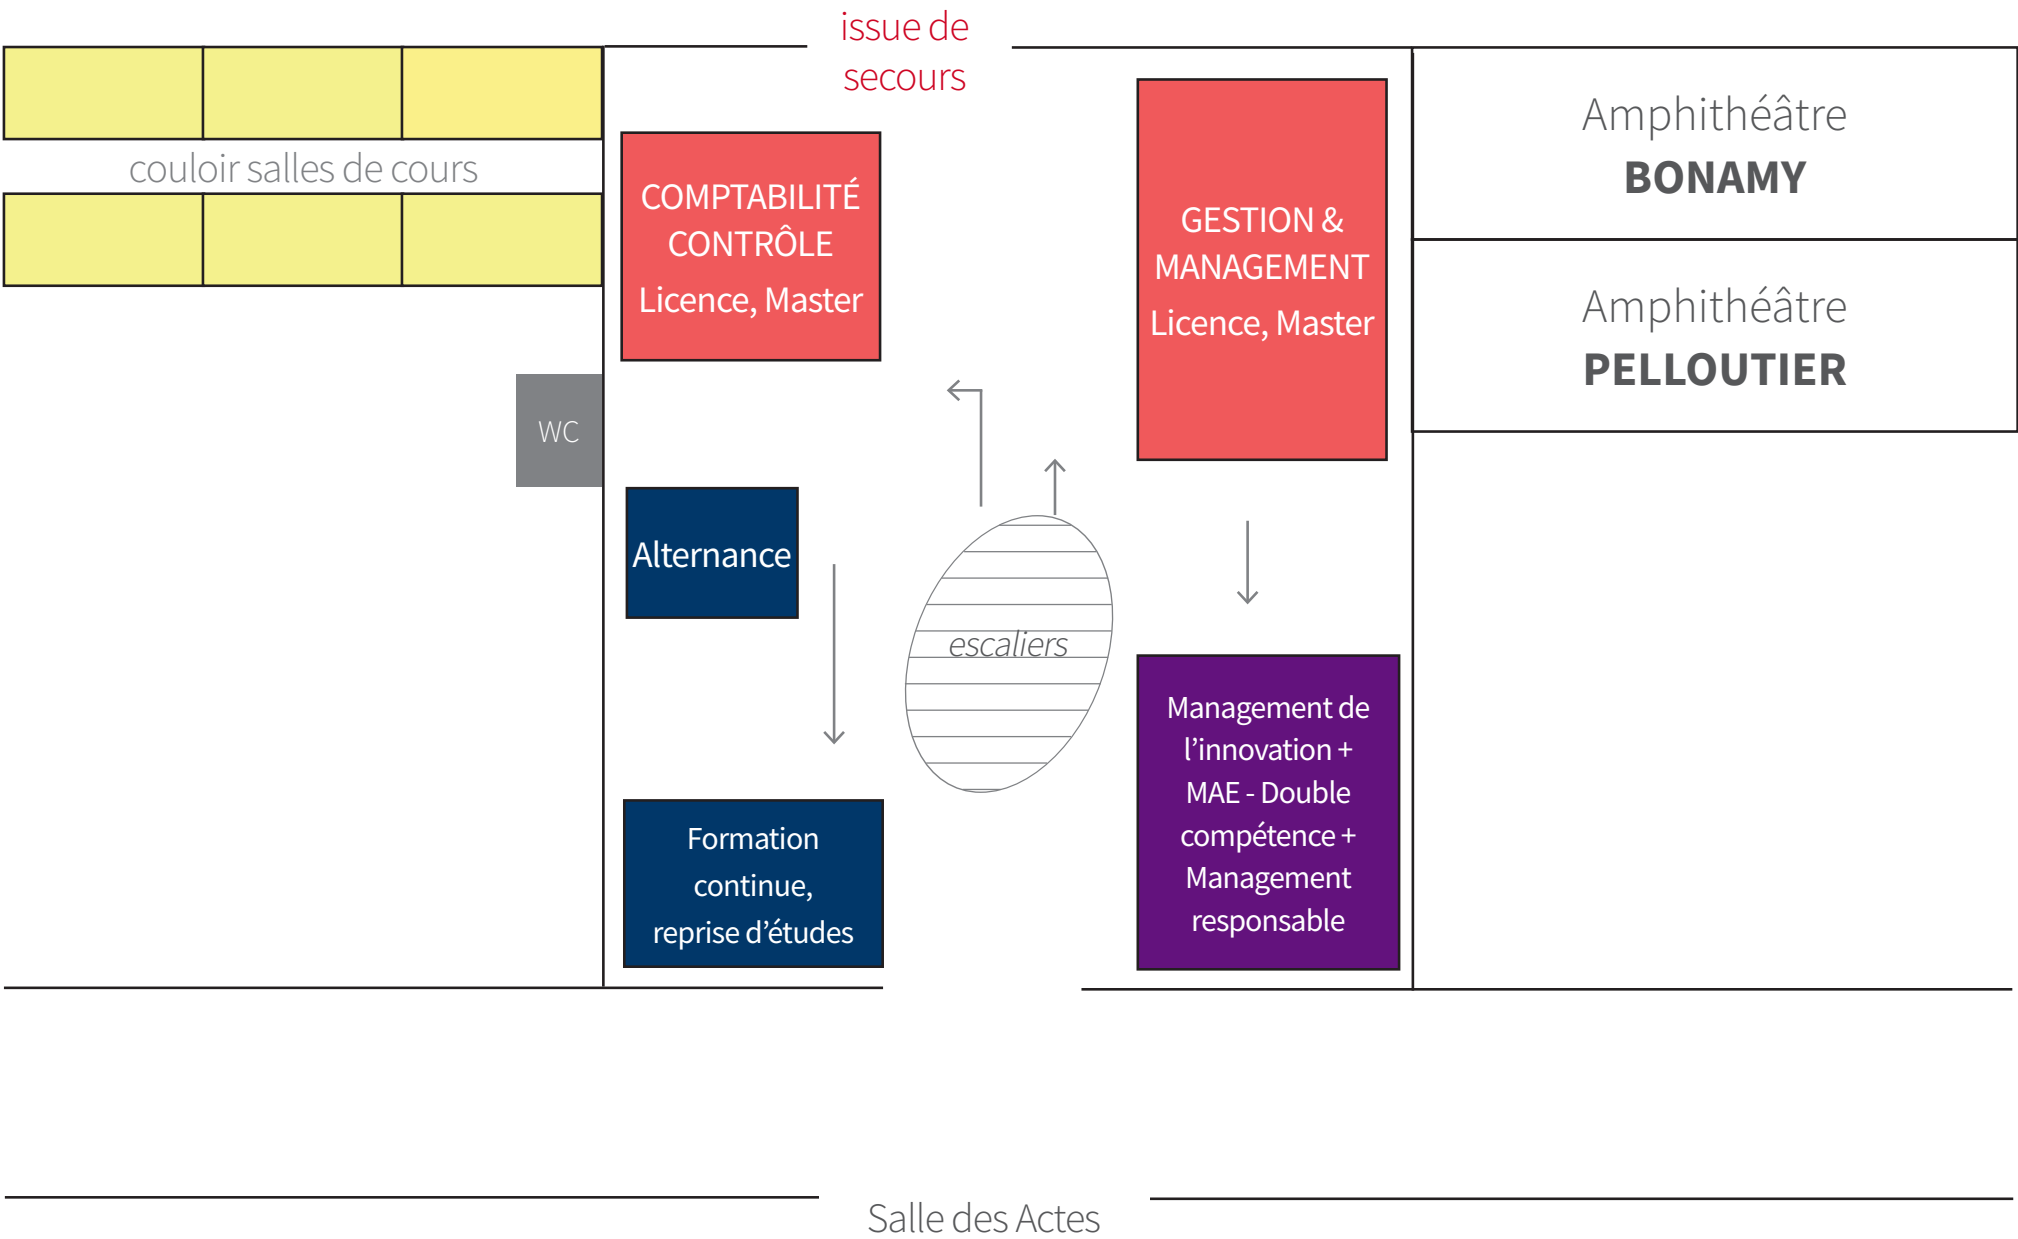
issue de secours

couloir salles de cours

COMPTABILITÉ CONTRÔLE
Licence, Master

GESTION & MANAGEMENT
Licence, Master

Amphithéâtre
BONAMY

Amphithéâtre
PELLOUTIER

WC

Alternance

escaliers

Formation continue, reprise d'études

Management de l'innovation + MAE - Double compétence + Management responsable

Salle des Actes